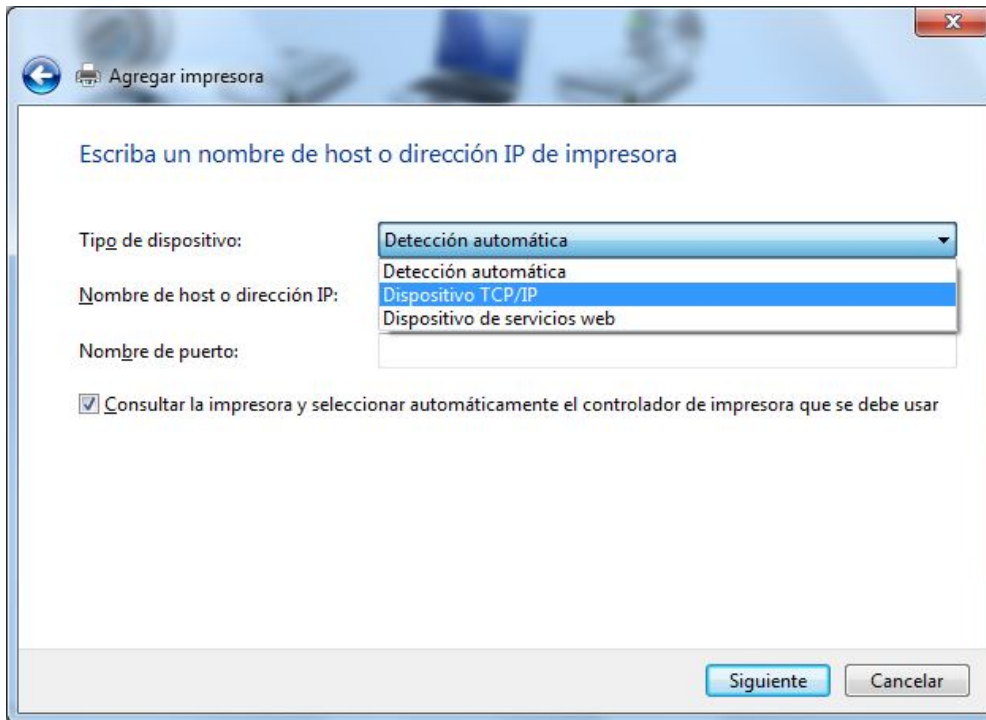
Agregar impresora

Escriba un nombre de host o dirección IP de impresora

Tipo de dispositivo: Detección automática

Detección automática
Dispositivo TCP/IP
Dispositivo de servicios web

Nombre de host o dirección IP:

Nombre de puerto:

Consultar la impresora y seleccionar automáticamente el controlador de impresora que se debe usar

Siguiente Cancelar